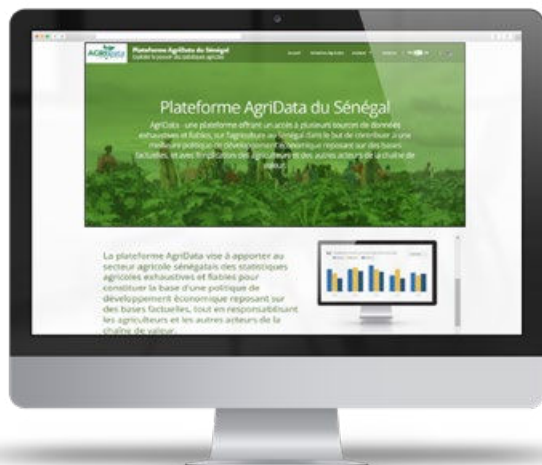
AGRIData

Plateforme AgriData du Sénégal
Explorer le pouvoir des statistiques agricoles

Accueil

Plateforme AgriData du Sénégal

AgriData : une plateforme offrant un accès à plusieurs sources de données exhaustives et fiables, sur l'agriculture au Sénégal dans le but de contribuer à une meilleure politique de développement économique reposant sur des bases factuelles, et avec l'implication des agriculteurs et des autres acteurs de la chaîne de valeur.

La plateforme AgriData vise à apporter au secteur agricole sénégalais des statistiques agricoles exhaustives et fiables pour constituer la base d'une politique de développement économique reposant sur des bases factuelles, tout en responsabilisant les agriculteurs et les autres acteurs de la chaîne de valeur.